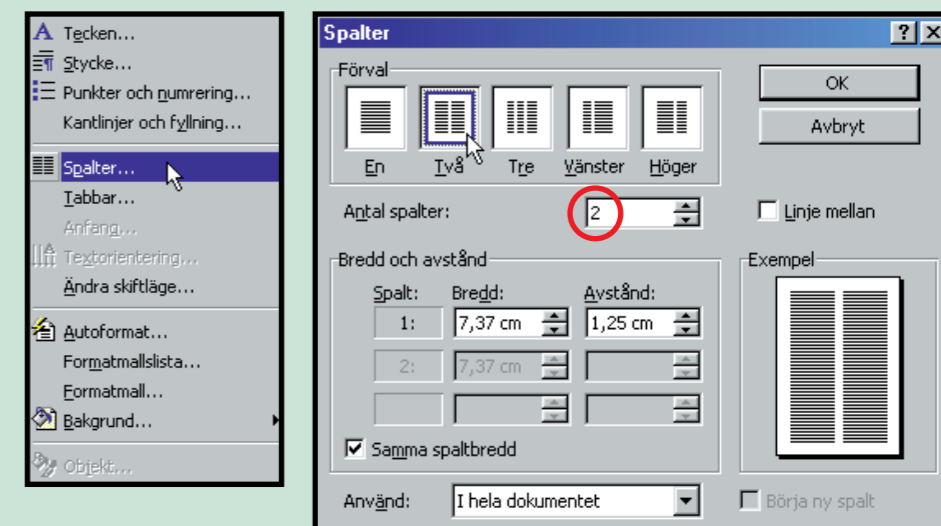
Tecken...
Stycke...
Punkter och numrering...
Kantlinjer och fyllning...
Spalter...
Tabbar...
Anfang...
Textorientering...
Ändra skiftläge...
Autoformat...
Formatmallslista...
Formatmall...
Bakgrund...
Objekt...

Spalter
?
Förval
En
Två
Tre
Vänster
Höger
OK
Avbryt
Antal spalter: 2
Linje mellan
Bredd och avstånd
Exempel

| Spalt: | Bredd: | Avstånd: |
|---|---|---|
| 1: | 7,37 cm | 1,25 cm |
| 2: | 7,37 cm | |
| | | |

Samma spaltbredd
Använd: I hela dokumentet
Börja ny spalt